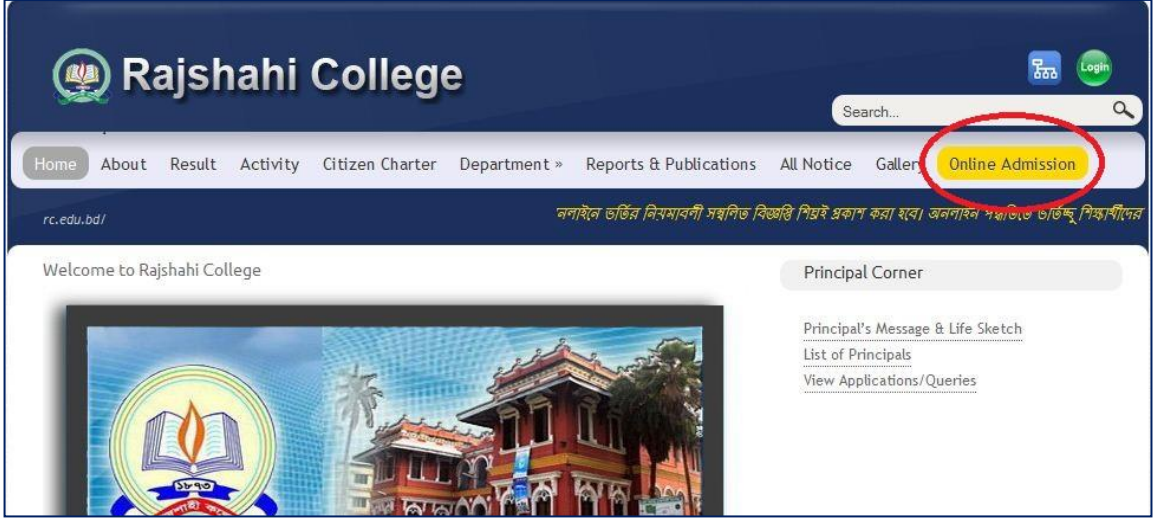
Rajshahi College

Login

Search...

Home About Result Activity Citizen Charter Department » Reports & Publications All Notice Galler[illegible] Online Admission

rc.edu.bd/

নলাইনে ভর্তির নিয়মাবলী সম্বলিত বিজ্ঞপ্তি শিঘ্রই প্রকাশ করা হবে। অনলাইন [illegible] ভর্তিচ্ছু শিক্ষার্থীদের

Welcome to Rajshahi College

Principal Corner

Principal's Message & Life Sketch
List of Principals
View Applications/Queries

১৮৭৩